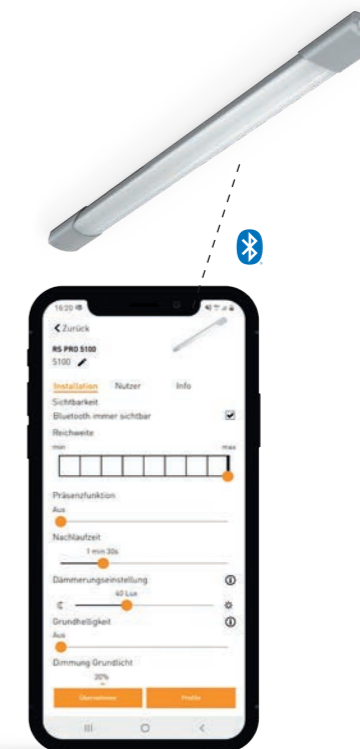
16:20

< Zurück

RS PRO 5100
5100

Installation Nutzer Info

Sichtbarkeit
Bluetooth immer sichtbar

Reichweite
min max

Präsenzfunktion
Aus

Nachlaufzeit
1 min 30s

Dämmerungseinstellung
40 Lux

Grundhelligkeit
Aus

Dimmung Grundlicht
30%

Übernehmen Profile